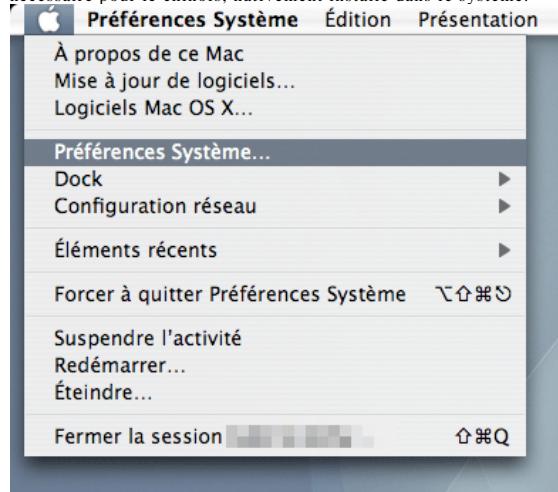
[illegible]

Préférences Système Édition Présentation

À propos de ce Mac
Mise à jour de logiciels…
Logiciels Mac OS X…

Préférences Système…
Dock
Configuration réseau

Éléments récents

Forcer à quitter Préférences Système ⌥⇧⌘⎋

Suspendre l'activité
Redémarrer…
Éteindre…

Fermer la session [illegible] ⇧⌘Q